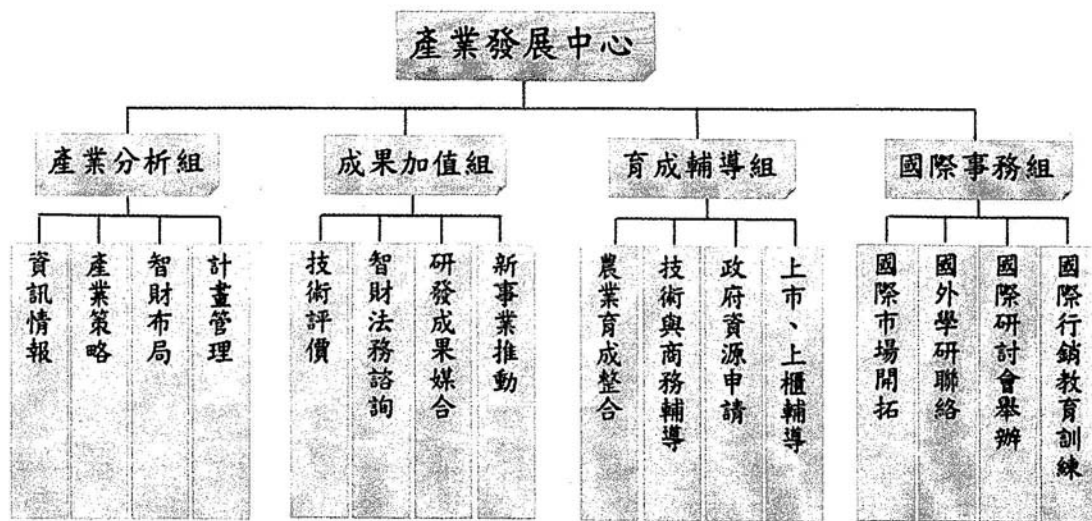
產業發展中心

產業分析組

資訊情報

產業策略

智財布局

計畫管理

成果加值組

技術評價

智財法務諮詢

研發成果媒合

新事業推動

育成輔導組

農業育成整合

技術與商務輔導

政府資源申請

上市、上櫃輔導

國際事務組

國際市場開拓

國外學研聯絡

國際研討會舉辦

國際行銷教育訓練